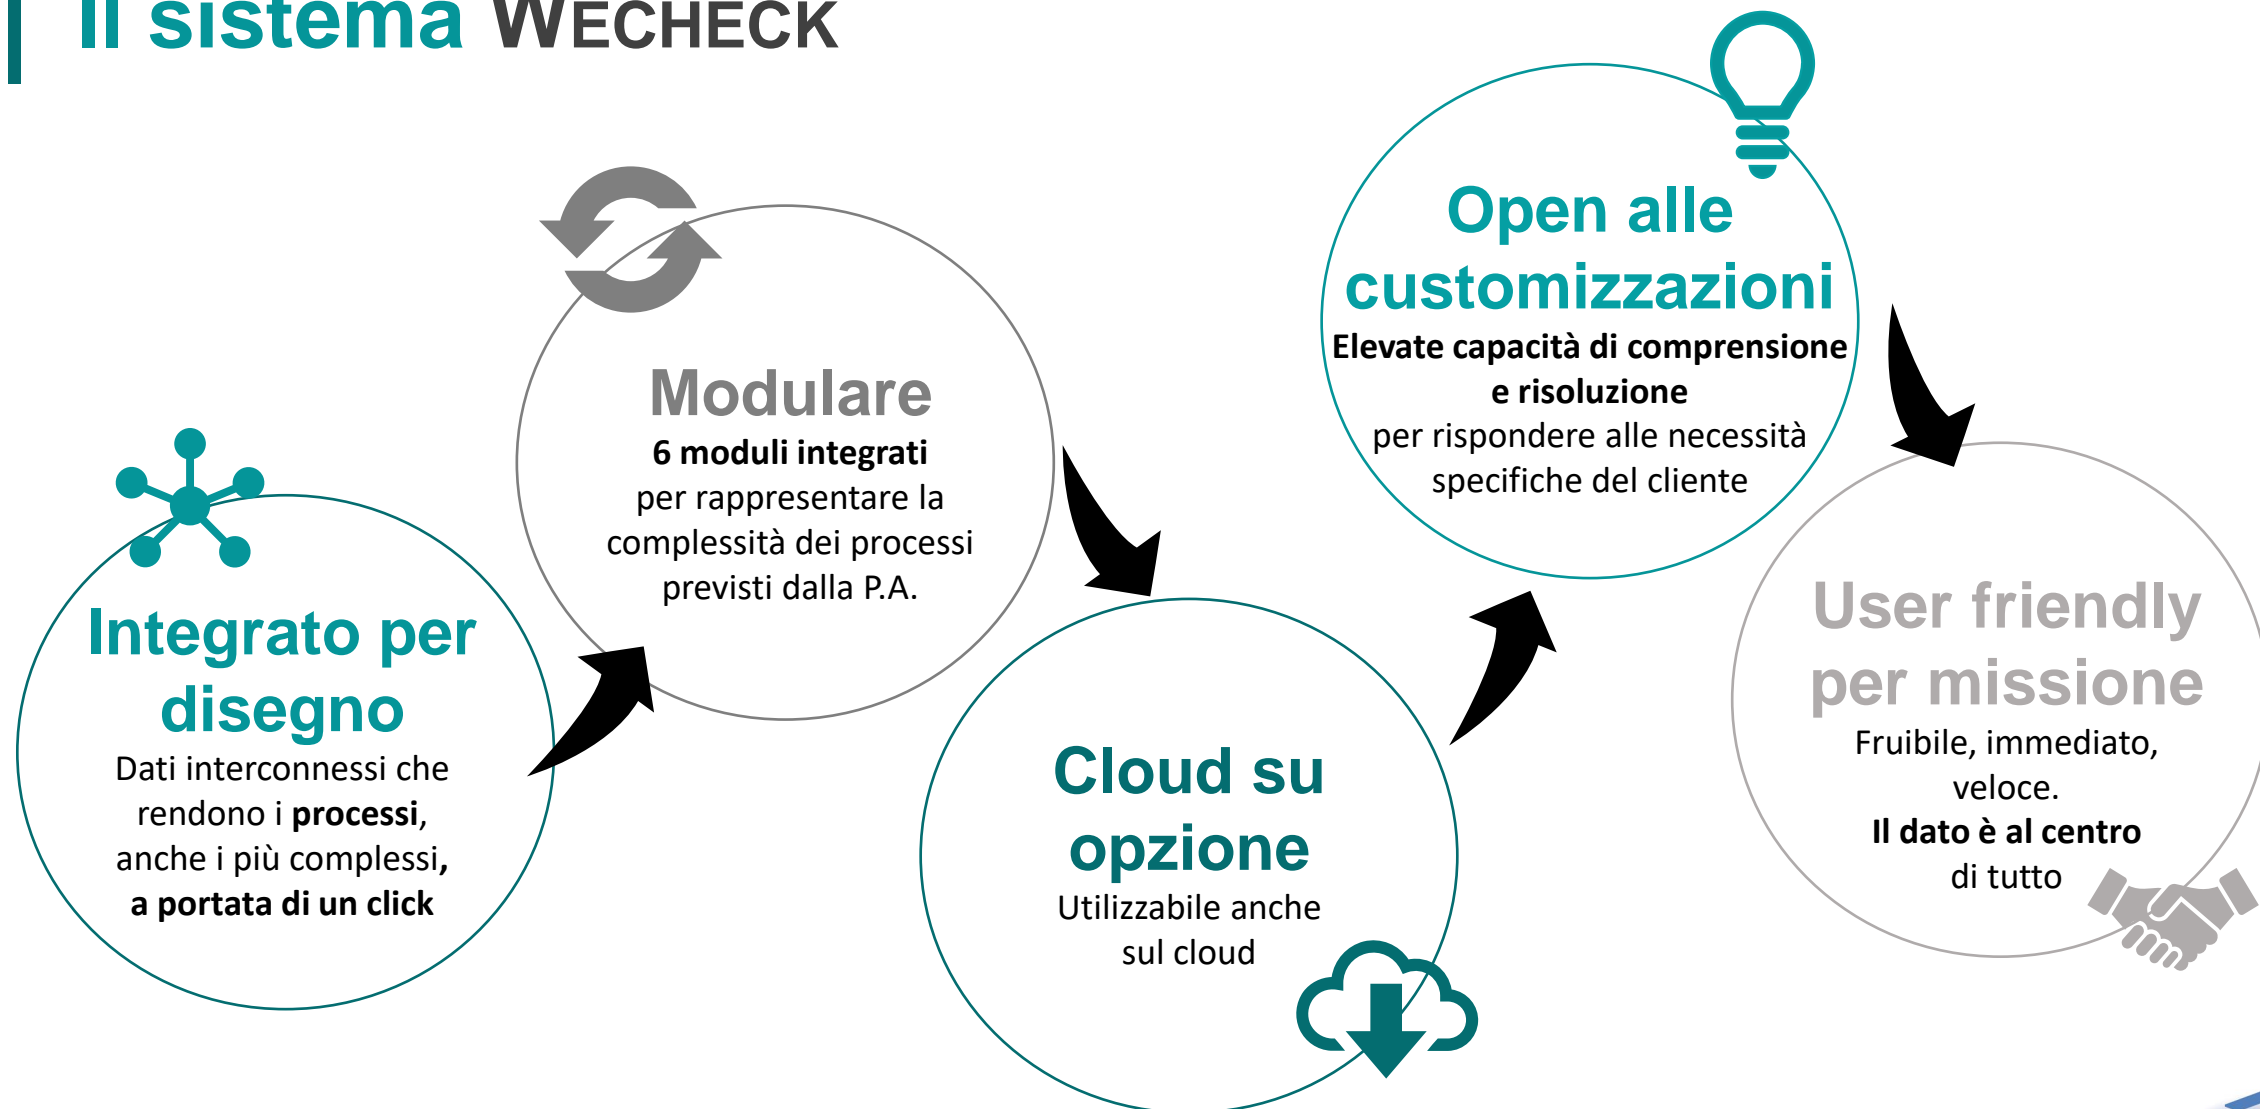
Il sistema WECHECK

Integrato per disegno
Dati interconnessi che rendono i **processi**, anche i più complessi, **a portata di un click**

Modulare
**6 moduli integrati**
per rappresentare la complessità dei processi previsti dalla P.A.

Cloud su opzione
Utilizzabile anche sul cloud

Open alle customizzazioni
**Elevate capacità di comprensione e risoluzione**
per rispondere alle necessità specifiche del cliente

User friendly per missione
Fruibile, immediato, veloce.
**Il dato è al centro**
di tutto